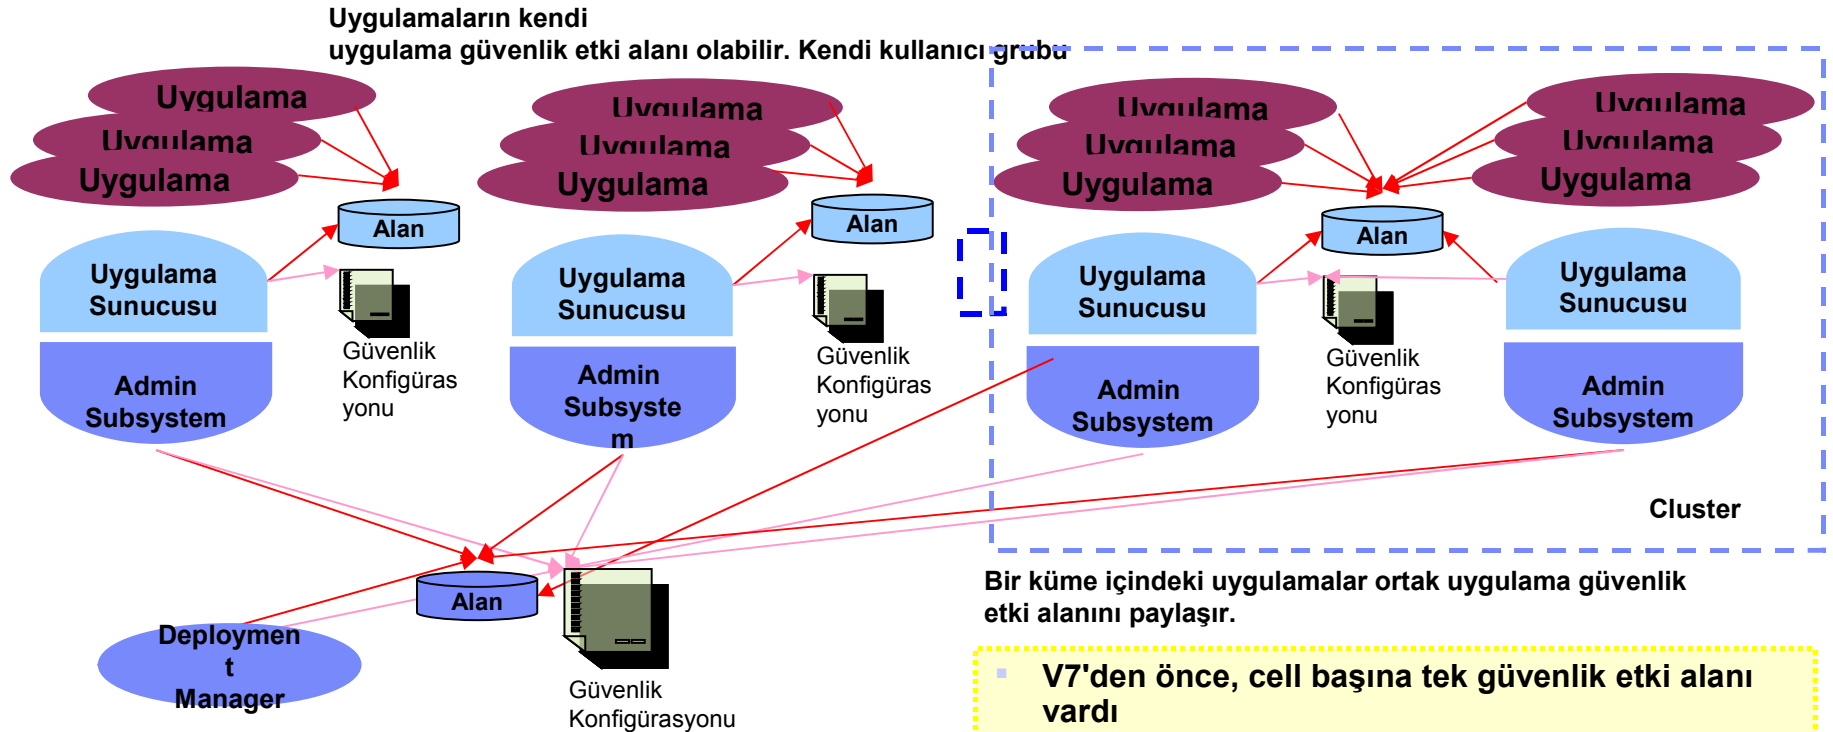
Uygulamaların kendi
uygulama güvenlik etki alanı olabilir. Kendi kullanıcı grubu

Uygulama
Uygulama
Uygulama

Alan

Uygulama Sunucusu

Güvenlik Konfigüras yonu

Admin Subsystem

Uygulama
Uygulama
Uygulama

Alan

Uygulama Sunucusu

Güvenlik Konfigüras yonu

Admin Subsyste m

Uygulama
Uygulama
Uygulama

Uygulama
Uygulama
Uygulama

Alan

Uygulama Sunucusu

Güvenlik Konfigüras yonu

Uygulama Sunucusu

Admin Subsystem

Admin Subsystem

Cluster

Alan

Deploymen t Manager

Güvenlik Konfigürasyonu

Bir küme içindeki uygulamalar ortak uygulama güvenlik etki alanını paylaşır.

V7'den önce, cell başına tek güvenlik etki alanı vardı